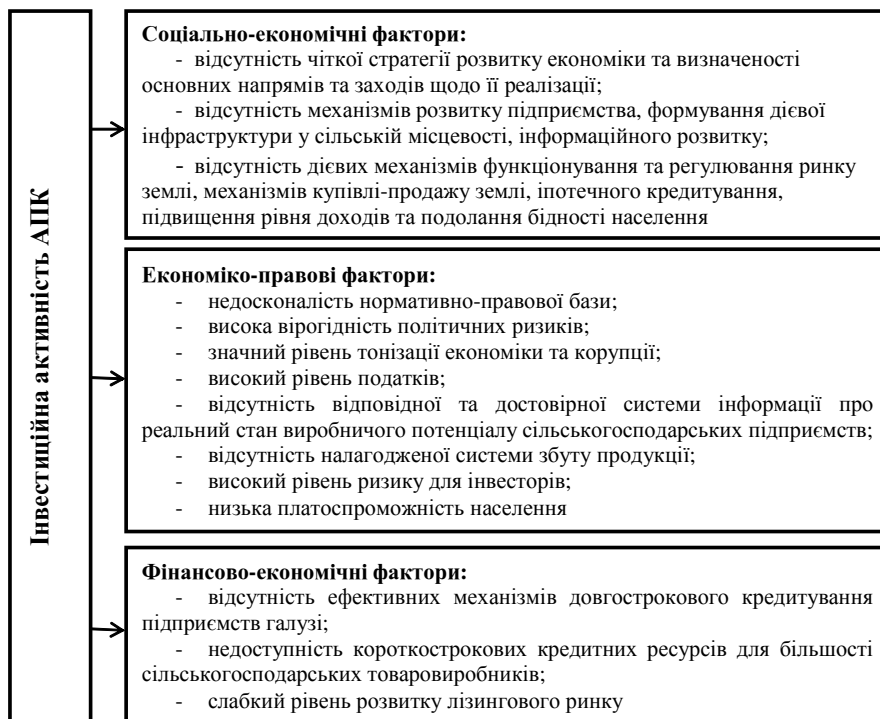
Інвестиційна активність АПК

Соціально-економічні фактори:
- відсутність чіткої стратегії розвитку економіки та визначеності основних напрямів та заходів щодо її реалізації;
- відсутність механізмів розвитку підприємства, формування дієвої інфраструктури у сільській місцевості, інформаційного розвитку;
- відсутність дієвих механізмів функціонування та регулювання ринку землі, механізмів купівлі-продажу землі, іпотечного кредитування, підвищення рівня доходів та подолання бідності населення

Економіко-правові фактори:
- недосконаліть нормативно-правової бази;
- висока вірогідність політичних ризиків;
- значний рівень тонізації економіки та корупції;
- високий рівень податків;
- відсутність відповідної та достовірної системи інформації про реальний стан виробничого потенціалу сільськогосподарських підприємств;
- відсутність налагодженої системи збуту продукції;
- високий рівень ризику для інвесторів;
- низька платоспроможність населення

Фінансово-економічні фактори:
- відсутність ефективних механізмів довгострокового кредитування підприємств галузі;
- недоступність короткострокових кредитних ресурсів для більшості сільськогосподарських товаровиробників;
- слабкий рівень розвитку лізингового ринку